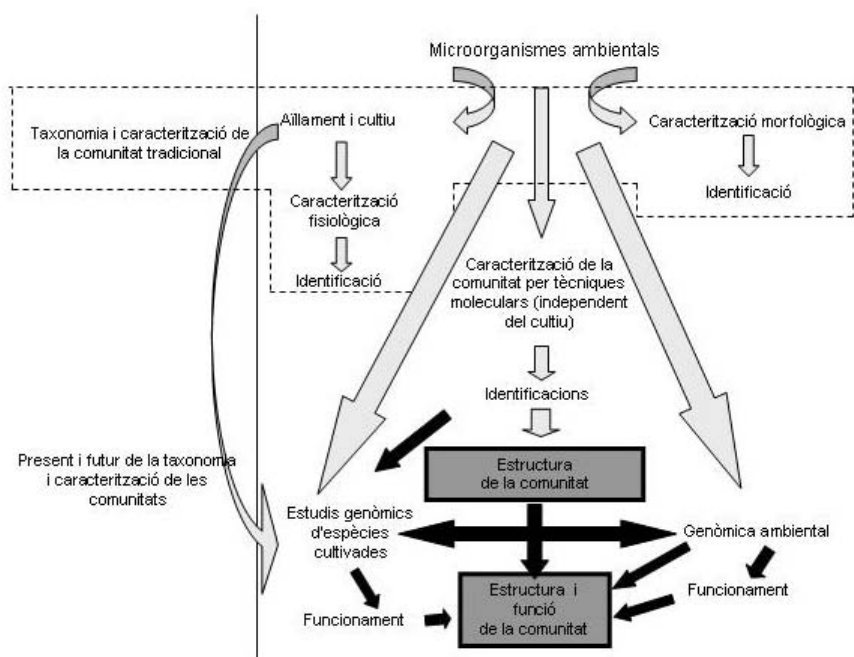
Microorganismes ambientals

Taxonomia i caracterització de la comunitat tradicional

Aïllament i cultiu

Caracterització fisiològica

Identificació

Caracterització morfològica

Identificació

Caracterització de la comunitat per tècniques moleculars (independent del cultiu)

Identificacions

Present i futur de la taxonomia i caracterització de les comunitats

Estructura de la comunitat

Estudis genòmics d'espècies cultivades

Genòmica ambiental

Funcionament

Estructura i funció de la comunitat

Funcionament